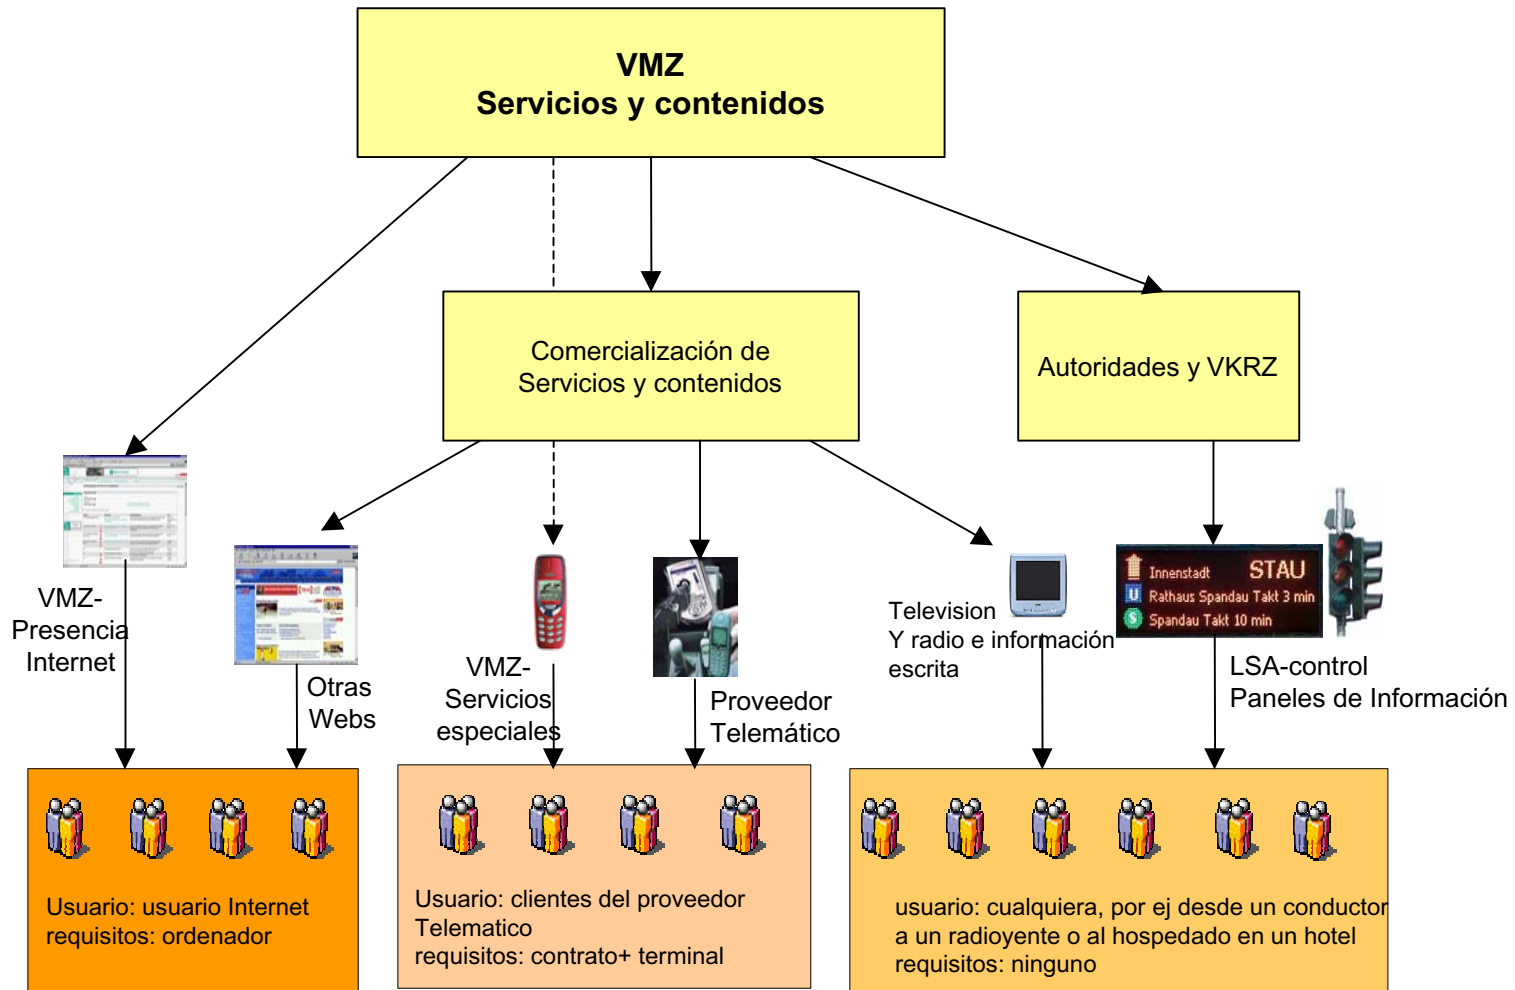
VMZ
Servicios y contenidos

Comercialización de
Servicios y contenidos

Autoridades y VKRZ

VMZ-
Presencia
Internet

Otras
Webs

VMZ-
Servicios
especiales

Proveedor
Telemático

Television
Y radio e información
escrita

Innenstadt STAU
U Rathaus Spandau Takt 3 min
S Spandau Takt 10 min

LSA-control
Paneles de Información

Usuario: usuario Internet
requisitos: ordenador

Usuario: clientes del proveedor
Telematico
requisitos: contrato+ terminal

usuario: cualquiera, por ej desde un conductor
a un radioyente o al hospedado en un hotel
requisitos: ninguno